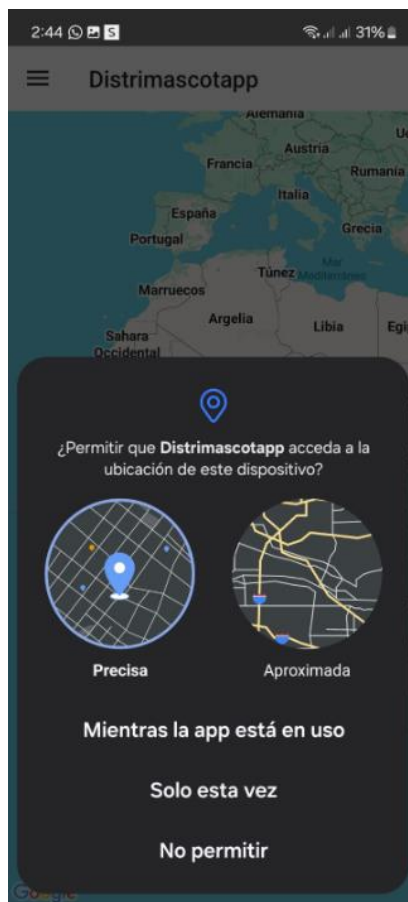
2:44 31%

Distrimascotapp

Alemania
Austria
Francia
Rumania
Italia
España
Portugal
Grecia
Túnez
Mar Mediterráneo
Marruecos
Argelia
Libia
Sahara Occidental

¿Permitir que Distrimascotapp acceda a la ubicación de este dispositivo?

Precisa
Aproximada

Mientras la app está en uso

Solo esta vez

No permitir

Google